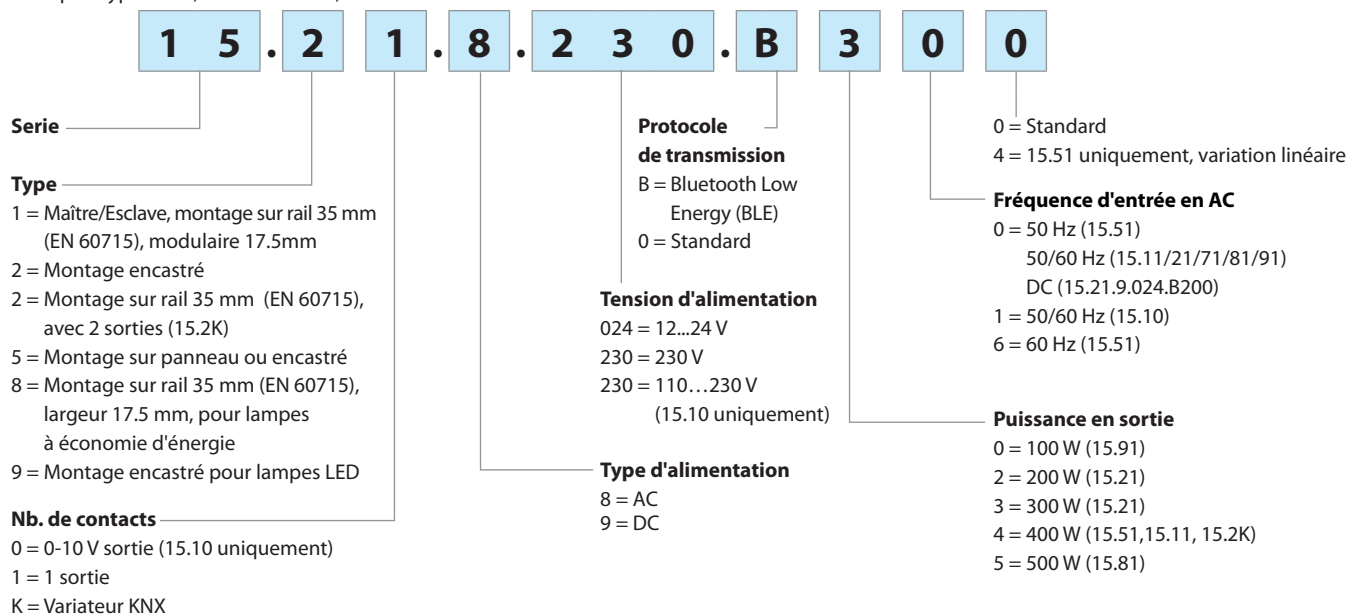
1 5 . 2 1 . 8 . 2 3 0 . B 3 0 0

Serie

Type
1 = Maître/Esclave, montage sur rail 35 mm (EN 60715), modulaire 17.5mm
2 = Montage encastré
2 = Montage sur rail 35 mm (EN 60715), avec 2 sorties (15.2K)
5 = Montage sur panneau ou encastré
8 = Montage sur rail 35 mm (EN 60715), largeur 17.5 mm, pour lampes à économie d'énergie
9 = Montage encastré pour lampes LED

Nb. de contacts
0 = 0-10 V sortie (15.10 uniquement)
1 = 1 sortie
K = Variateur KNX

Protocole de transmission
B = Bluetooth Low Energy (BLE)
0 = Standard

Tension d'alimentation
024 = 12...24 V
230 = 230 V
230 = 110…230 V (15.10 uniquement)

Type d'alimentation
8 = AC
9 = DC

0 = Standard
4 = 15.51 uniquement, variation linéaire

Fréquence d'entrée en AC
0 = 50 Hz (15.51)
50/60 Hz (15.11/21/71/81/91)
DC (15.21.9.024.B200)
1 = 50/60 Hz (15.10)
6 = 60 Hz (15.51)

Puissance en sortie
0 = 100 W (15.91)
2 = 200 W (15.21)
3 = 300 W (15.21)
4 = 400 W (15.51,15.11, 15.2K)
5 = 500 W (15.81)